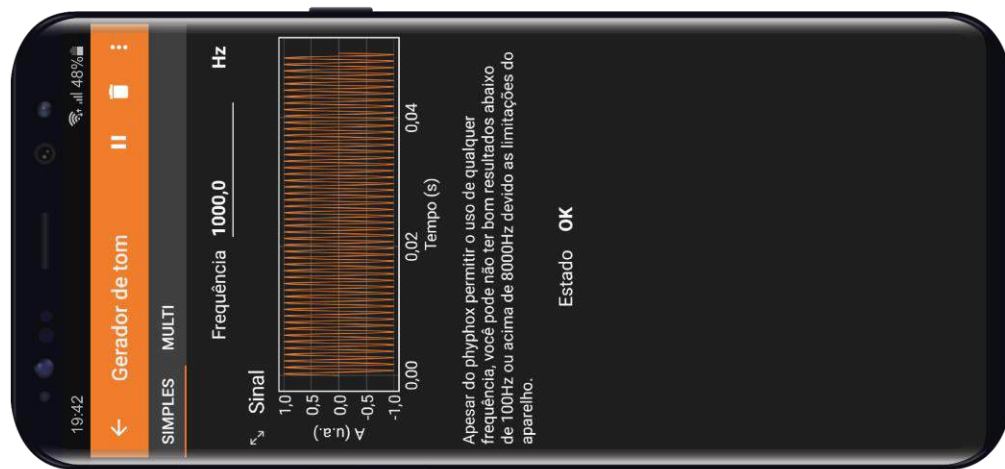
19:42

48%

Gerador de tom

SIMPLES

MULTI

Frequência 1000,0 Hz

Sinal

A (u.a.)

1,0

0,5

0,0

-0,5

-1,0

0,00

0,02

0,04

Tempo (s)

Apesar do phyphox permitir o uso de qualquer frequência, você pode não ter bom resultados abaixo de 100Hz ou acima de 8000Hz devido as limitações do aparelho.

Estado OK